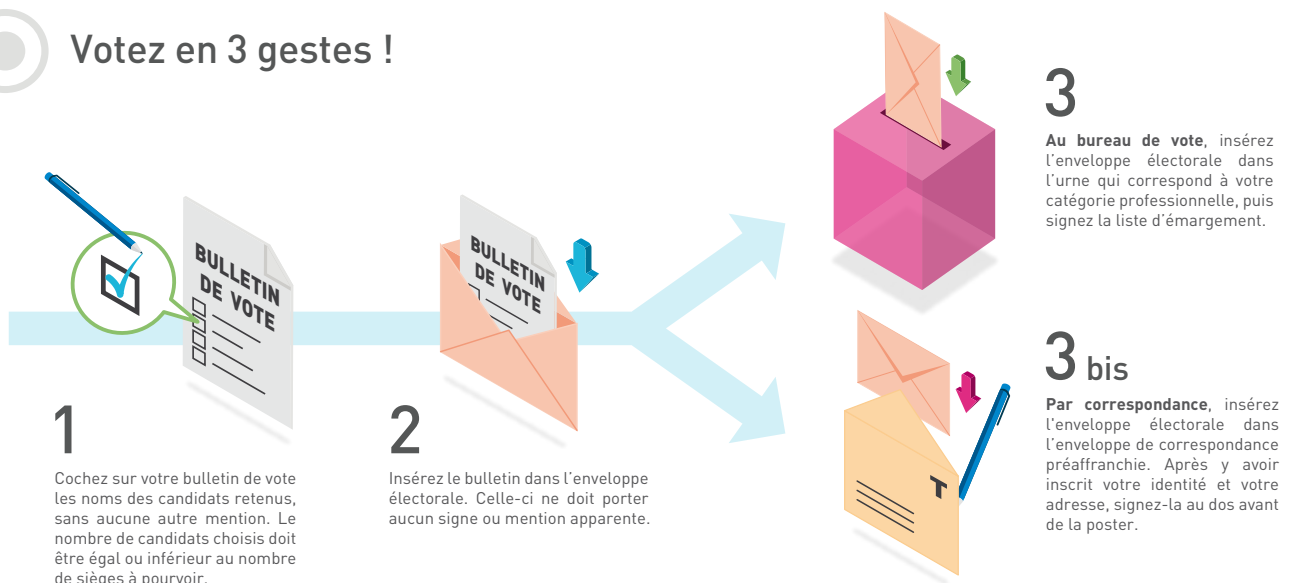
Votez en 3 gestes !

BULLETIN DE VOTE

1

Cochez sur votre bulletin de vote les noms des candidats retenus, sans aucune autre mention. Le nombre de candidats choisis doit être égal ou inférieur au nombre de sièges à pourvoir.

BULLETIN DE VOTE

2

Insérez le bulletin dans l'enveloppe électorale. Celle-ci ne doit porter aucun signe ou mention apparente.

3

**Au bureau de vote**, insérez l'enveloppe électorale dans l'urne qui correspond à votre catégorie professionnelle, puis signez la liste d'émargement.

3 bis

**Par correspondance**, insérez l'enveloppe électorale dans l'enveloppe de correspondance préaffranchie. Après y avoir inscrit votre identité et votre adresse, signez-la au dos avant de la poster.

T